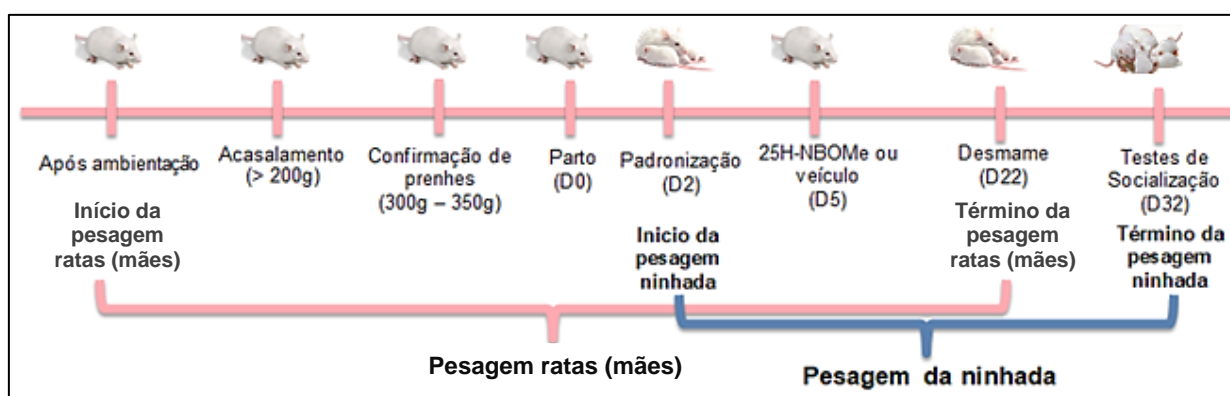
Após ambientação
Início da pesagem ratas (mães)

Acasalamento (> 200g)

Confirmação de prenhes (300g – 350g)

Parto (D0)

Padronização (D2)
Inicio da pesagem ninhada

25H-NBOMe ou veículo (D5)

Desmame (D22)
Término da pesagem ratas (mães)

Testes de Socialização (D32)
Término da pesagem ninhada

Pesagem ratas (mães)

Pesagem da ninhada